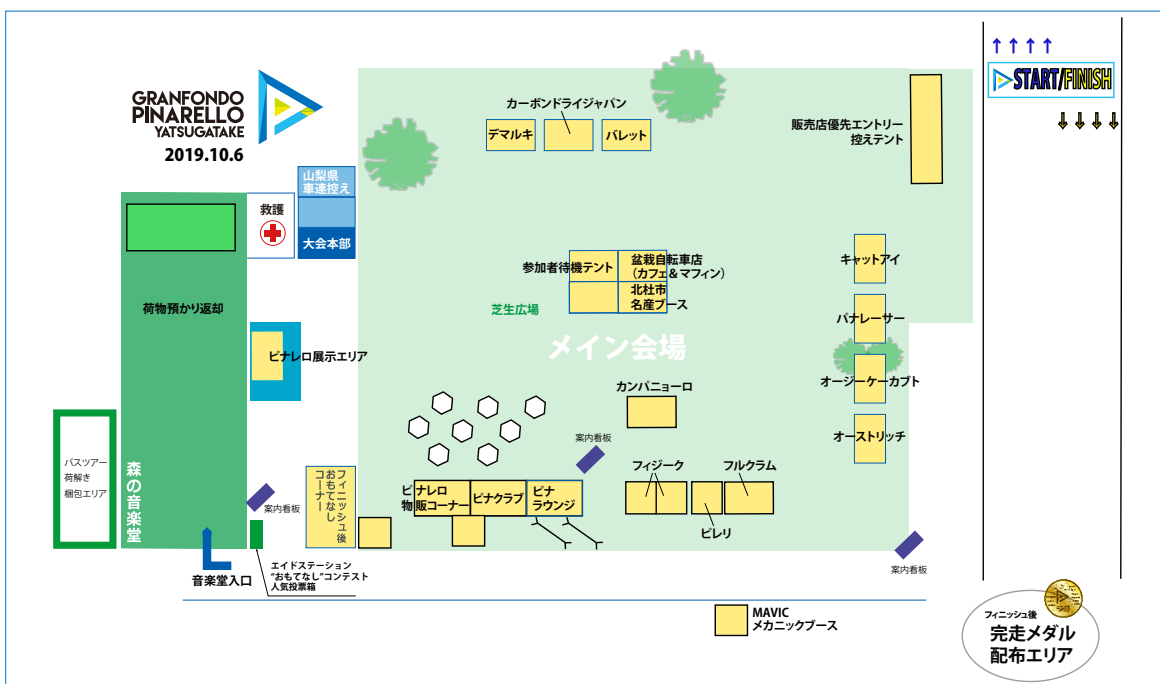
GRANFONDO PINARELLO YATSUGATAKE
2019.10.6

START/FINISH

カーボンドライジャパン
デマルキ
パレット

販売店優先エントリー控えテント

山梨県車連控え
大会本部
救護

荷物預かり返却

参加者待機テント
盆栽自転車店（カフェ＆マフィン）
北杜市名産ブース

芝生広場

キャットアイ
パナレーサー
オージーケーカブト
オーストリッチ

メイン会場

ピナレロ展示エリア

カンパニョーロ

案内看板

バスツアー荷解き梱包エリア

森の音楽堂

案内看板

フィニッシュ後おもてなしコーナー

ピナレロ物販コーナー
ピナクラブ
ピナラウンジ

フィジーク
フルクラム
ピレリ

案内看板

音楽堂入口

エイドステーション
"おもてなし"コンテスト
人気投票箱

MAVIC
メカニックブース

フィニッシュ後
完走メダル
配布エリア